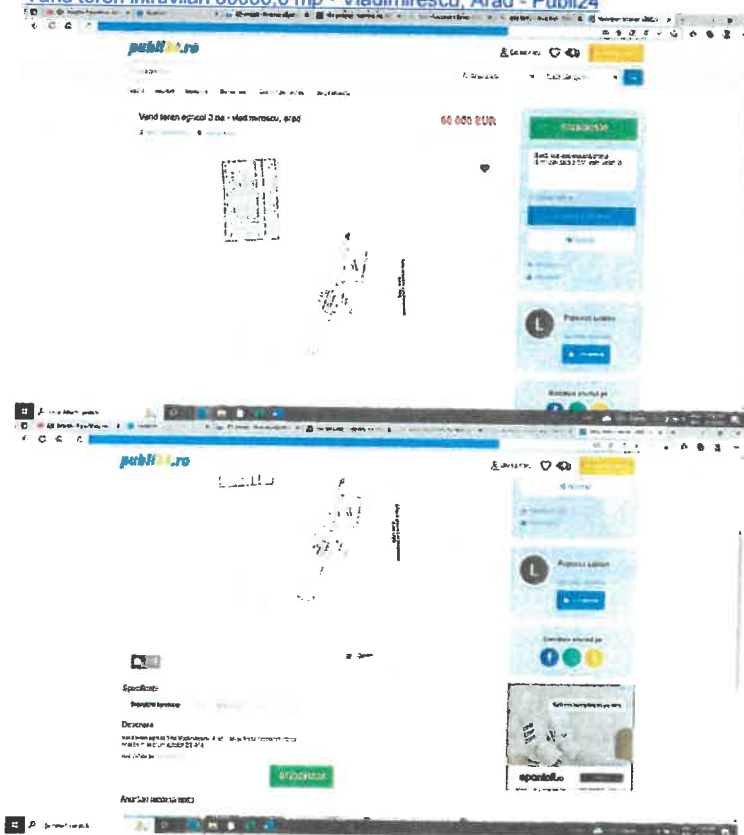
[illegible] teren intravilan 60000,0 mp - Vladimirescu, Arad - Publi24

publi24.ro

Vand teren agricol 3 ha - vladimirescu, arad

60 000 EUR

Popescu Lucian

publi24.ro

Popescu Lucian

Specificatii

Descriere

Anunturi recomandate

epantofi.ro